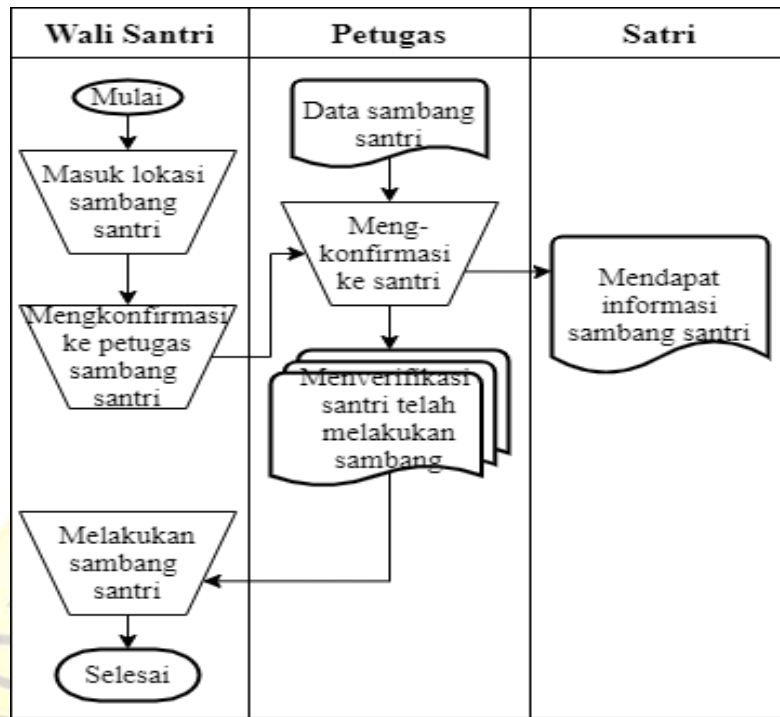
| Wali Santri | Petugas | Satri |
|---|---|---|

Mulai

Masuk lokasi sambang santri

Mengkonfirmasi ke petugas sambang santri

Melakukan sambang santri

Selesai

Data sambang santri

Meng-konfirmasi ke santri

Menverifikasi santri telah melakukan sambang

Mendapat informasi sambang santri